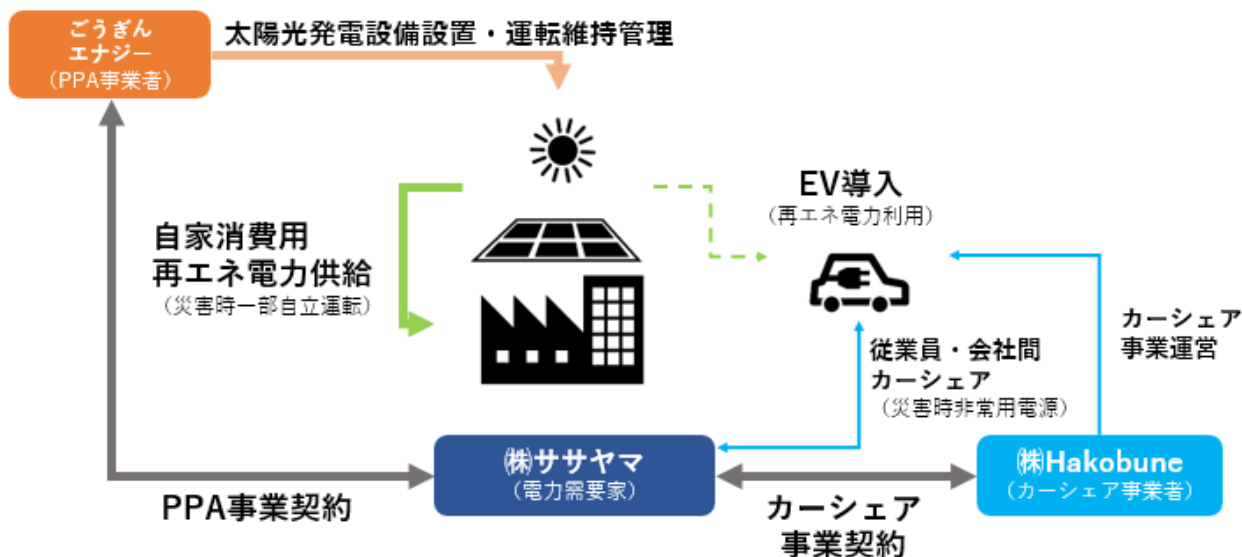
ごうぎん
エナジー
（PPA事業者）

太陽光発電設備設置・運転維持管理

自家消費用
再エネ電力供給
（災害時一部自立運転）

EV導入
（再エネ電力利用）

従業員・会社間
カーシェア
（災害時非常用電源）

カーシェア
事業運営

㈱ササヤマ
（電力需要家）

㈱Hakobune
（カーシェア事業者）

PPA事業契約

カーシェア
事業契約